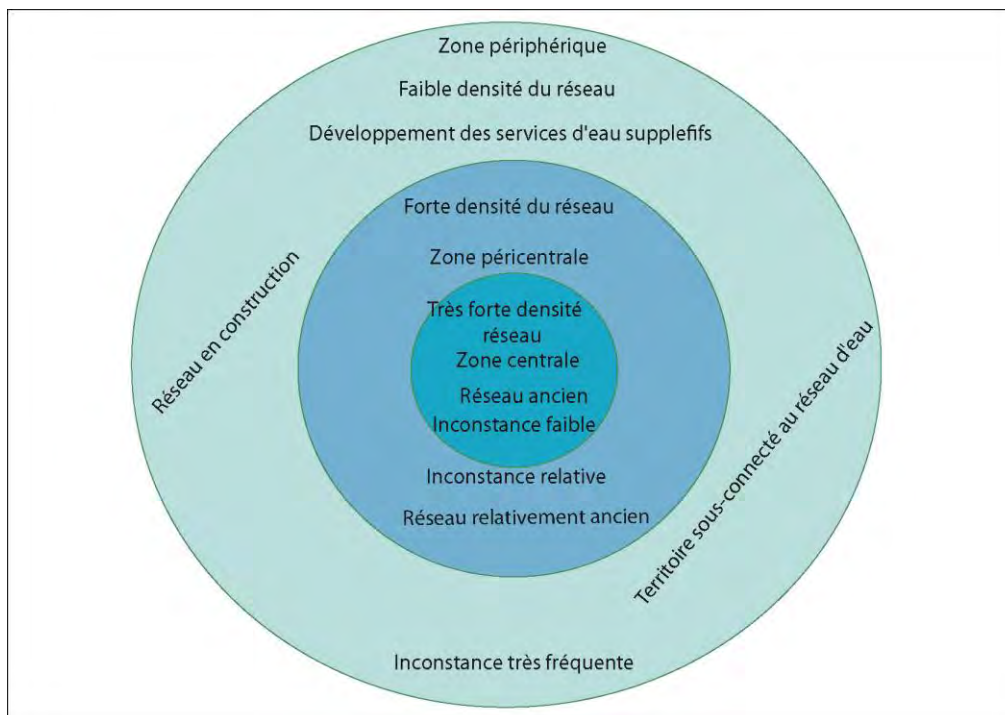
Zone périphérique

Faible densité du réseau

Développement des services d'eau supplefifs

Forte densité du réseau

Zone péricentrale

Très forte densité réseau

Zone centrale

Réseau ancien

Inconstance faible

Inconstance relative

Réseau relativement ancien

Réseau en construction

Territoire sous-connecté au réseau d'eau

Inconstance très fréquente